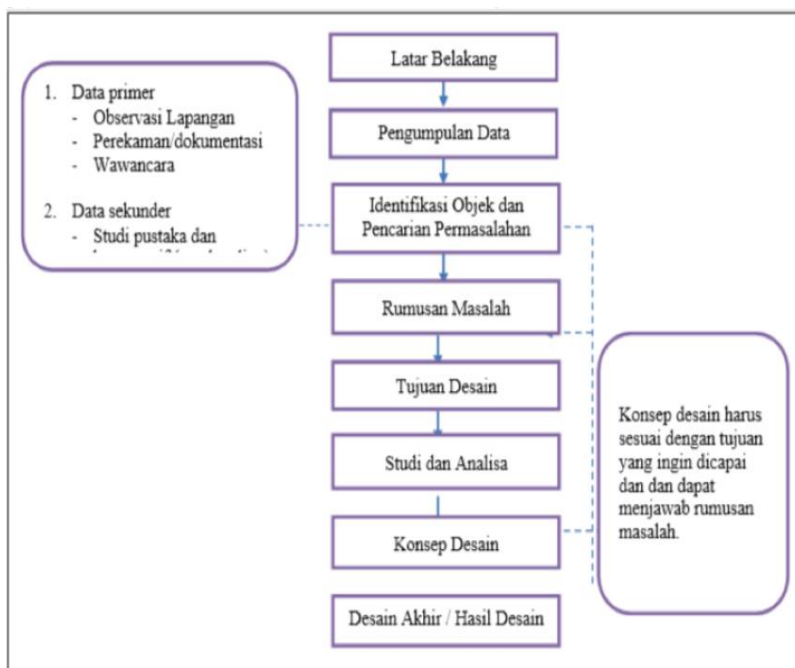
Latar Belakang

Pengumpulan Data

Identifikasi Objek dan Pencarian Permasalahan

Rumusan Masalah

Tujuan Desain

Studi dan Analisa

Konsep Desain

Desain Akhir / Hasil Desain

1. Data primer
- Observasi Lapangan
- Perekaman/dokumentasi
- Wawancara

2. Data sekunder
- Studi pustaka dan
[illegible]

Konsep desain harus sesuai dengan tujuan yang ingin dicapai dan dan dapat menjawab rumusan masalah.